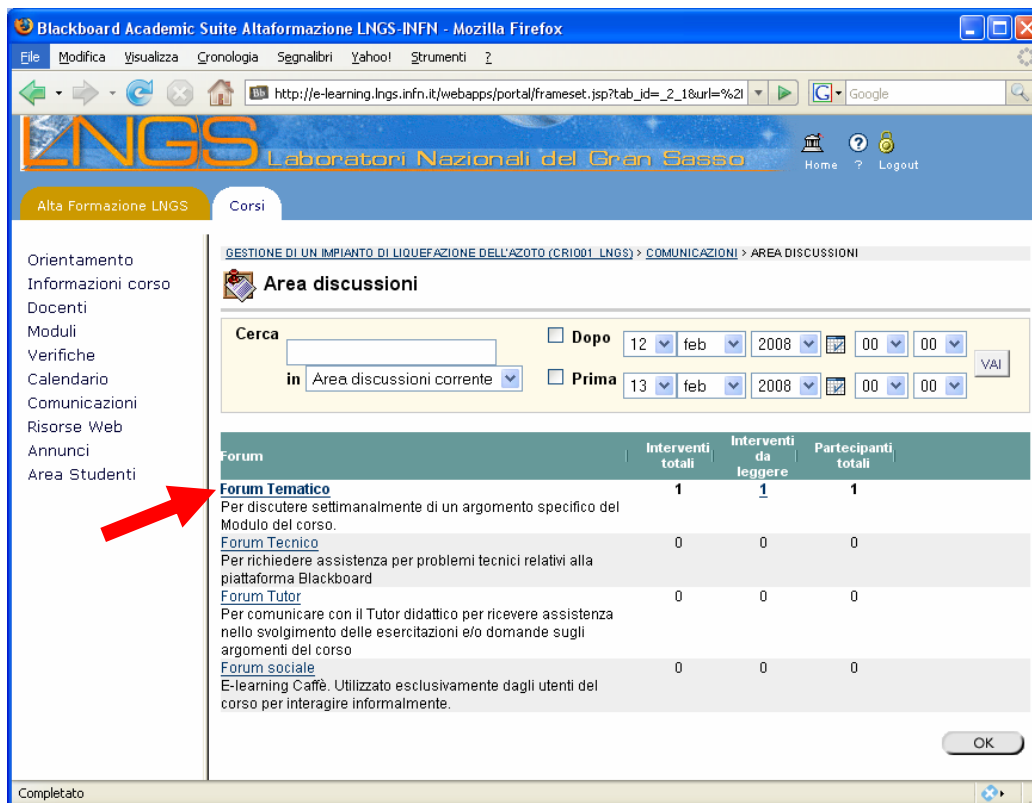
Blackboard Academic Suite Altaformazione LNGS-INFN - Mozilla Firefox

File Modifica Visualizza Cronologia Segnalibri Yahoo! Strumenti ?

http://e-learning.lngs.infn.it/webapps/portal/frameset.jsp?tab_id=_2_1&url=%2l

Google

LNGS Laboratori Nazionali del Gran Sasso

Home ? Logout

Alta Formazione LNGS Corsi

Orientamento
Informazioni corso
Docenti
Moduli
Verifiche
Calendario
Comunicazioni
Risorse Web
Annunci
Area Studenti

GESTIONE DI UN IMPIANTO DI LIQUEFAZIONE DELL'AZOTO (CRIO01_LNGS) > COMUNICAZIONI > AREA DISCUSSIONI

Area discussioni

Cerca

in Area discussioni corrente

Dopo 12 feb 2008 00 00

Prima 13 feb 2008 00 00

VAI

| Forum | Interventi totali | Interventi da leggere | Partecipanti totali |
|---|---|---|---|
| Forum Tematico<br>Per discutere settimanalmente di un argomento specifico del Modulo del corso. | 1 | 1 | 1 |
| Forum Tecnico<br>Per richiedere assistenza per problemi tecnici relativi alla piattaforma Blackboard | 0 | 0 | 0 |
| Forum Tutor<br>Per comunicare con il Tutor didattico per ricevere assistenza nello svolgimento delle esercitazioni e/o domande sugli argomenti del corso | 0 | 0 | 0 |
| Forum sociale<br>E-learning Caffè. Utilizzato esclusivamente dagli utenti del corso per interagire informalmente. | 0 | 0 | 0 |

OK

Completato